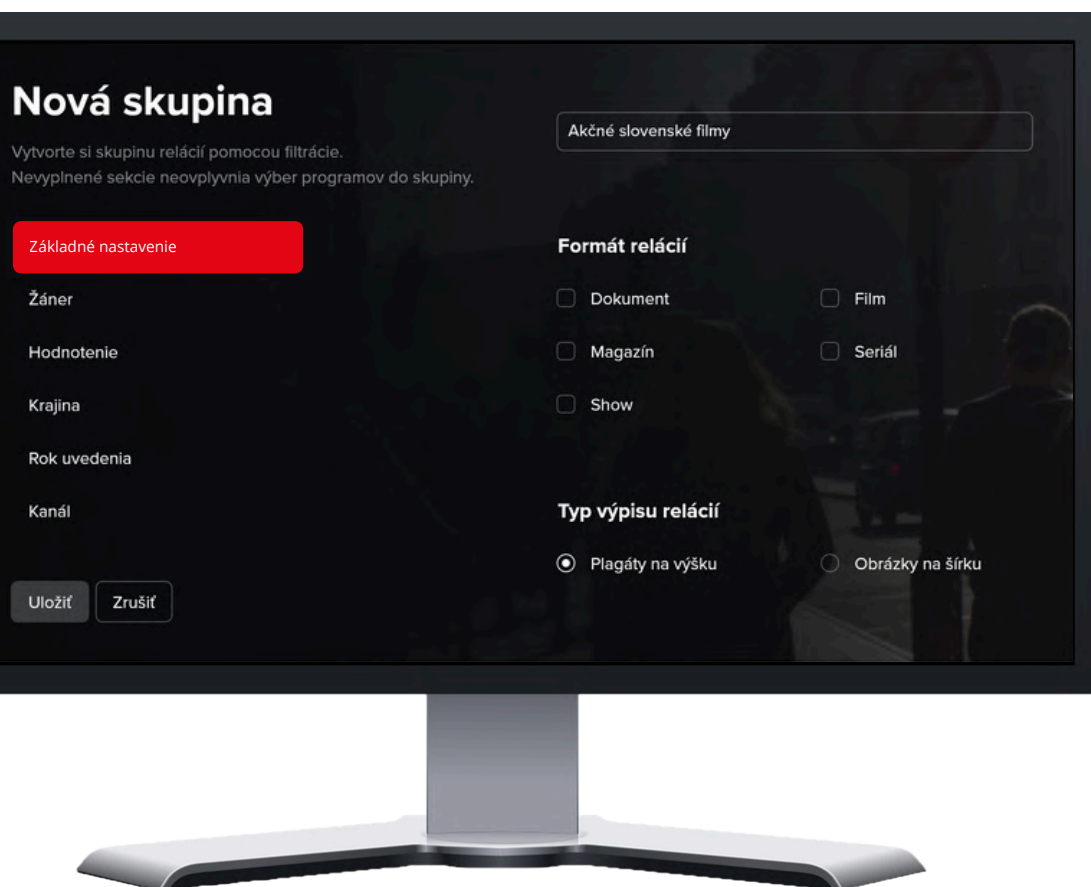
Nová skupina

Vytvorte si skupinu relácií pomocou filtrácie.
Nevyplnené sekcie neovplyvnia výber programov do skupiny.

Akčné slovenské filmy

Základné nastavenie

Žáner

Hodnotenie

Krajina

Rok uvedenia

Kanál

Formát relácií

Dokument

Film

Magazín

Seriál

Show

Typ výpisu relácií

Plagáty na výšku

Obrázky na šírku

Uložiť

Zrušiť